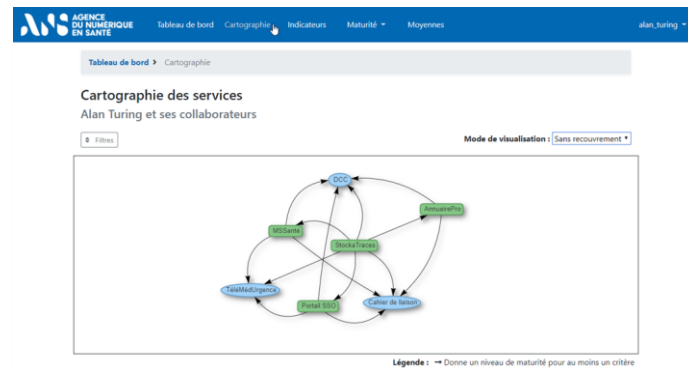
AGENCE DU NUMÉRIQUE EN SANTÉ

Tableau de bord Cartographie Indicateurs Maturité Moyennes alan_turing

Tableau de bord › Cartographie

Cartographie des services

Alan Turing et ses collaborateurs

Filtres

Mode de visualisation : Sans recouvrement

DCC

AnnuairePro

MSSanté

StockaTraces

TéléMédUrgence

Portail SSO

Cahier de liaison

Légende : → Donne un niveau de maturité pour au moins un critère